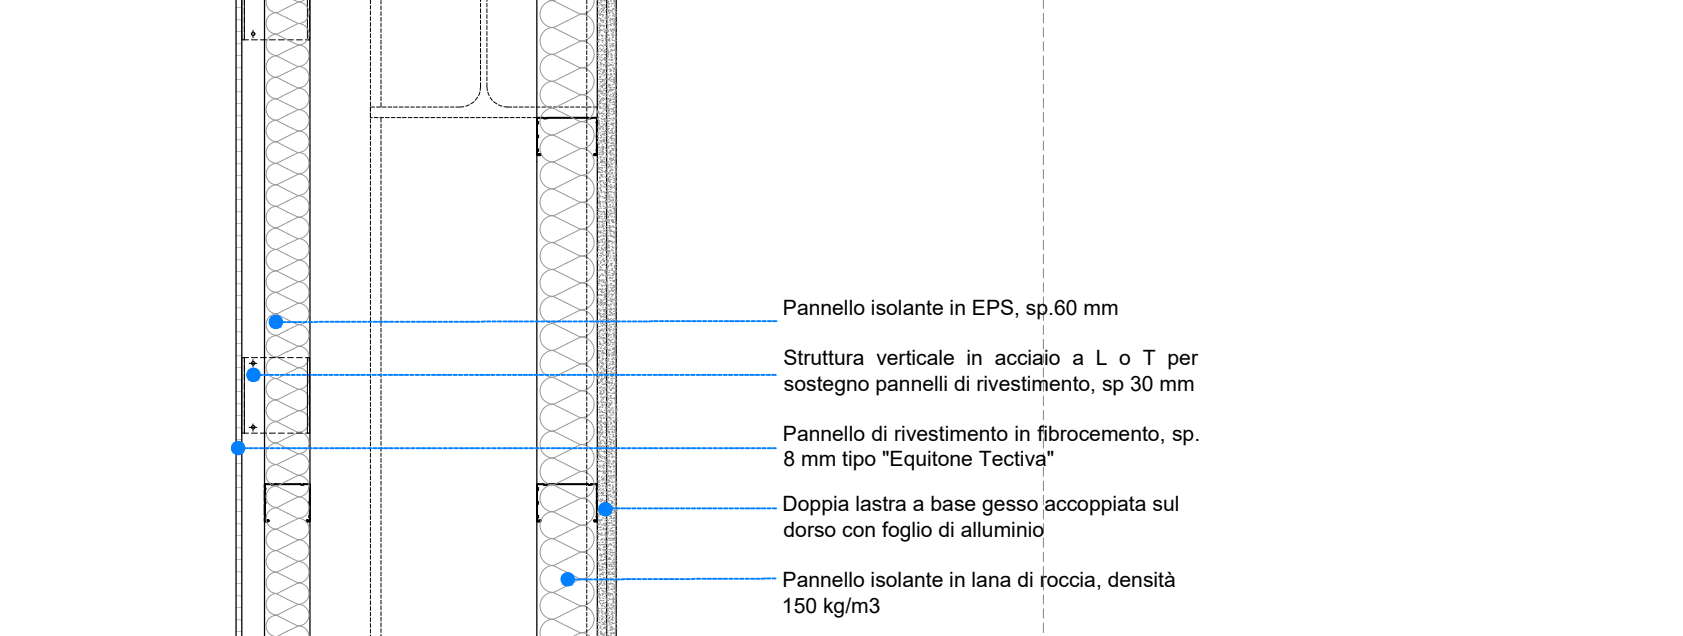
Pannello isolante in EPS, sp.60 mm

Struttura verticale in acciaio a L o T per sostegno pannelli di rivestimento, sp 30 mm

Pannello di rivestimento in fibrocemento, sp. 8 mm tipo "Equitone Tectiva"

Doppia lastra a base gesso accoppiata sul dorso con foglio di alluminio

Pannello isolante in lana di roccia, densità 150 kg/m3